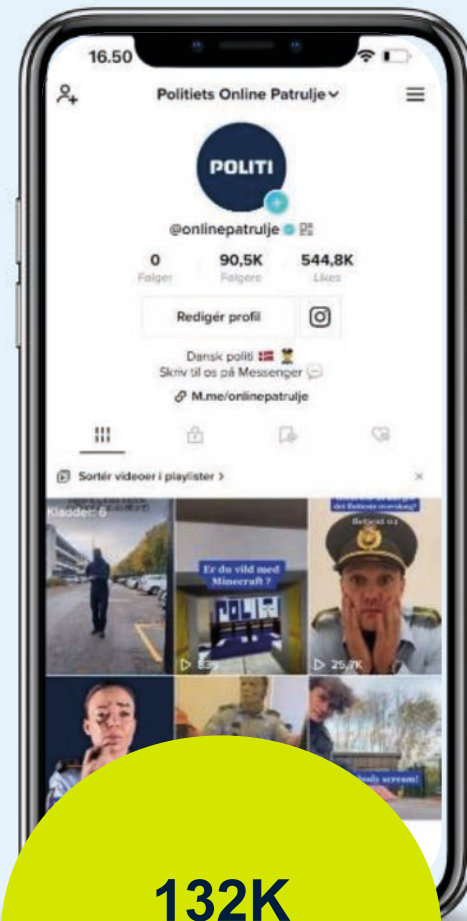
16.50

Politiets Online Patrulje

POLITI

@onlinepatrulje

0
Følger

90,5K
Følgere

544,8K
Likes

Redigér profil

Dansk politi
Skriv til os på Messenger

M.me/onlinepatrulje

Sortér videoer i playlister >

Kladder: 6

Er du vild med Minecraft ?

POLITI

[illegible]

25,7K

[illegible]

132K